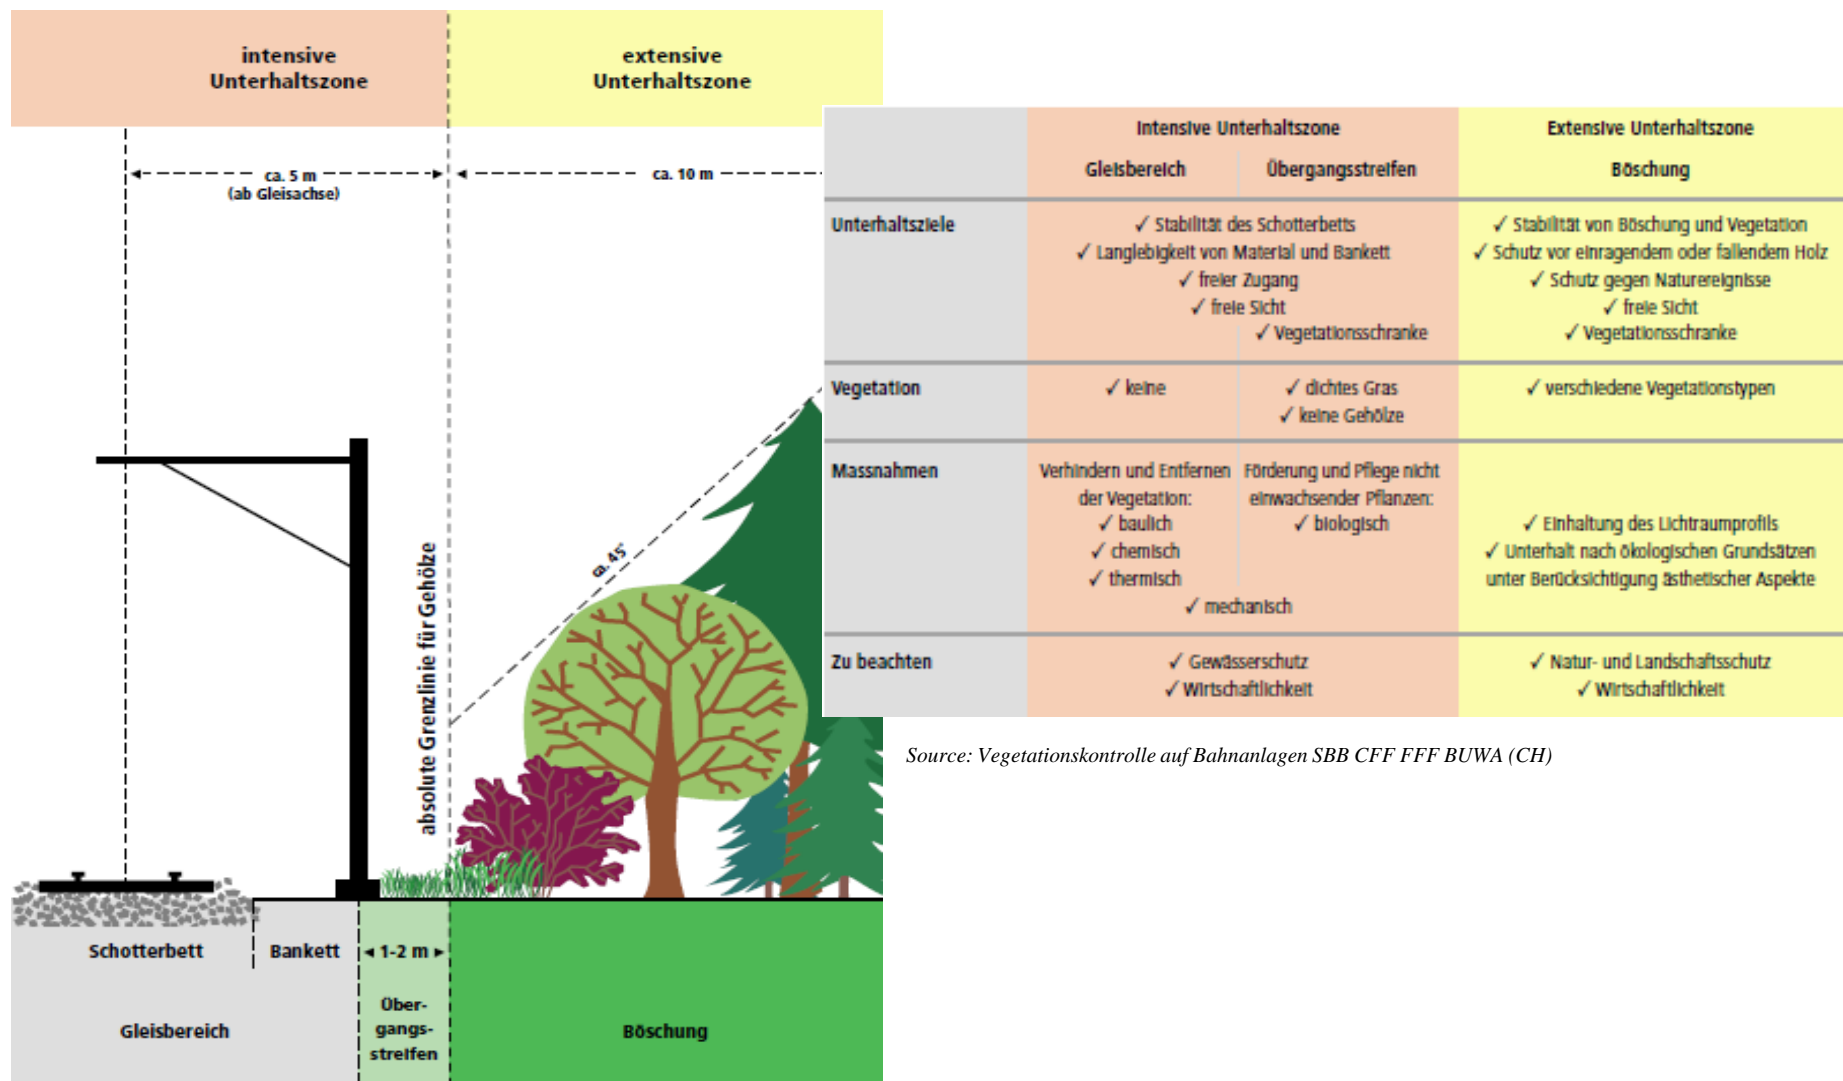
intensive Unterhaltszone

extensive Unterhaltszone

ca. 5 m (ab Gleisachse)

ca. 10 m

ca. 45°

absolute Grenzlinie für Gehölze

Schotterbett

Bankett

1-2 m

Gleisbereich

Über-gangs-streifen

Böschung

| | Intensive Unterhaltszone | | Extensive Unterhaltszone |
|---|---|---|---|
| | Gleisbereich | Übergangsstreifen | Böschung |
| Unterhaltsziele | ✓ Stabilität des Schotterbetts ✓ Langlebigkeit von Material und Bankett ✓ freier Zugang ✓ freie Sicht | ✓ Vegetationsschranke | ✓ Stabilität von Böschung und Vegetation ✓ Schutz vor einragendem oder fallendem Holz ✓ Schutz gegen Naturereignisse ✓ freie Sicht ✓ Vegetationsschranke |
| Vegetation | ✓ keine | ✓ dichtes Gras ✓ keine Gehölze | ✓ verschiedene Vegetationstypen |
| Massnahmen | Verhindern und Entfernen der Vegetation: ✓ baulich ✓ chemisch ✓ thermisch ✓ mechanisch | Förderung und Pflege nicht einwachsender Pflanzen: ✓ biologisch | ✓ Einhaltung des Lichtraumprofils ✓ Unterhalt nach ökologischen Grundsätzen unter Berücksichtigung ästhetischer Aspekte |
| Zu beachten | ✓ Gewässerschutz ✓ Wirtschaftlichkeit | | ✓ Natur- und Landschaftsschutz ✓ Wirtschaftlichkeit |

Source: Vegetationskontrolle auf Bahnanlagen SBB CFF FFF BUWA (CH)